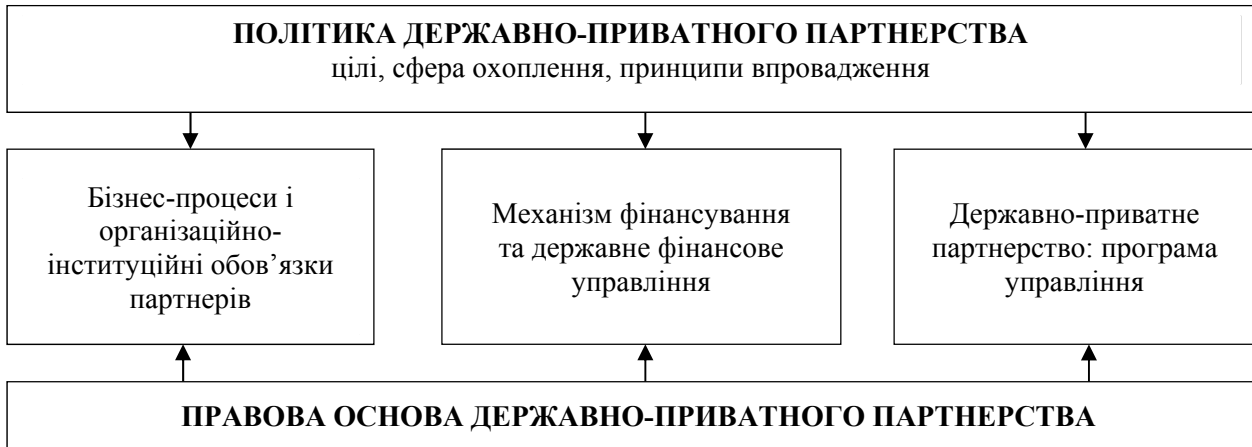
ПОЛІТИКА ДЕРЖАВНО-ПРИВАТНОГО ПАРТНЕРСТВА
цілі, сфера охоплення, принципи впровадження

Бізнес-процеси і організаційно-інституційні обов’язки партнерів

Механізм фінансування та державне фінансове управління

Державно-приватне партнерство: програма управління

ПРАВОВА ОСНОВА ДЕРЖАВНО-ПРИВАТНОГО ПАРТНЕРСТВА